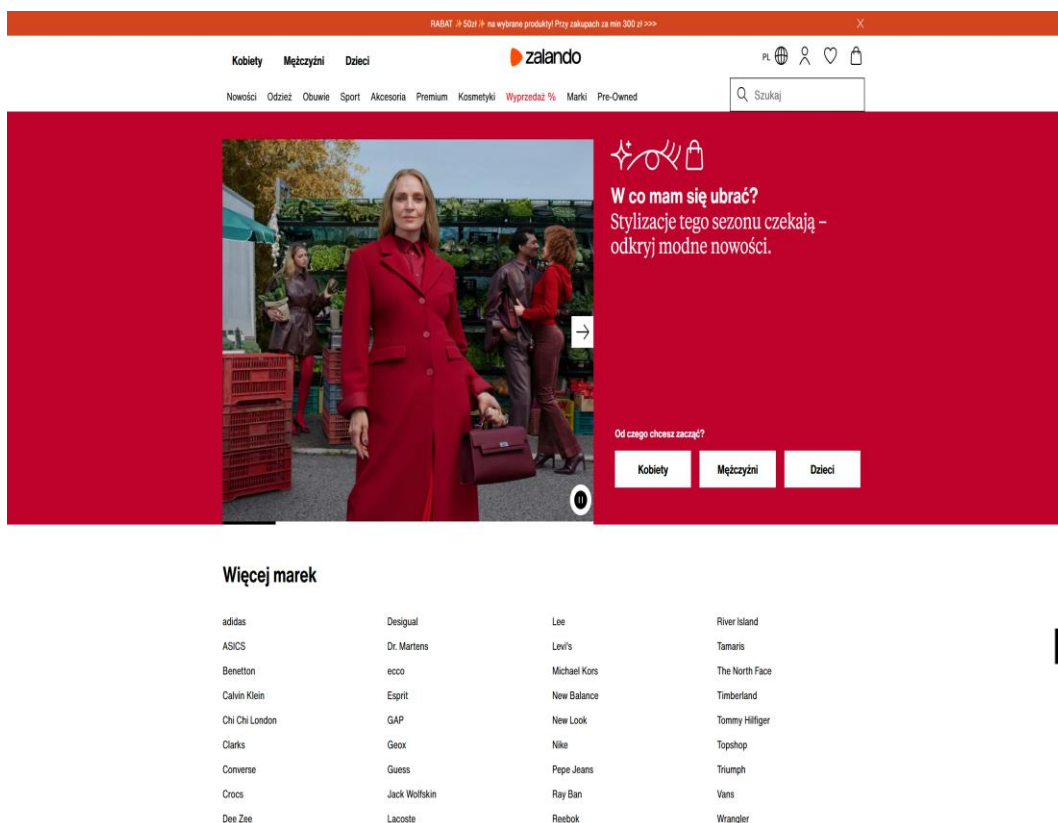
RABAT ✨ 50zł ✨ na wybrane produkty! Przy zakupach za min 300 zł >>>

Kobiety Mężczyźni Dzieci

zalando

PL

Nowości Odzież Obuwie Sport Akcesoria Premium Kosmetyki Wyprzedaż % Marki Pre-Owned

Szukaj

W co mam się ubrać?
Stylizacje tego sezonu czekają – odkryj modne nowości.

Od czego chcesz zacząć?

Kobiety Mężczyźni Dzieci

Więcej marek

adidas
ASICS
Benetton
Calvin Klein
Chi Chi London
Clarks
Converse
Crocs
Dee Zee

Desigual
Dr. Martens
ecco
Esprit
GAP
Geox
Guess
Jack Wolfskin
Lacoste

Lee
Levi's
Michael Kors
New Balance
New Look
Nike
Pepe Jeans
Ray Ban
Reebok

River Island
Tamaris
The North Face
Timberland
Tommy Hilfiger
Topshop
Triumph
Vans
Wrangler